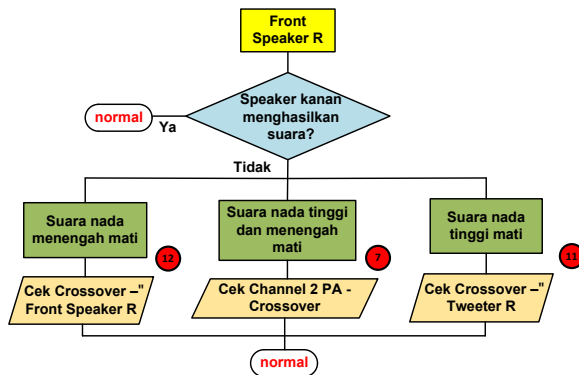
Front Speaker R

Speaker kanan menghasilkan suara?

normal

Ya

Tidak

Suara nada menengah mati

12

Cek Crossover –" Front Speaker R

Suara nada tinggi dan menengah mati

7

Cek Channel 2 PA - Crossover

Suara nada tinggi mati

11

Cek Crossover –" Tweeter R

normal